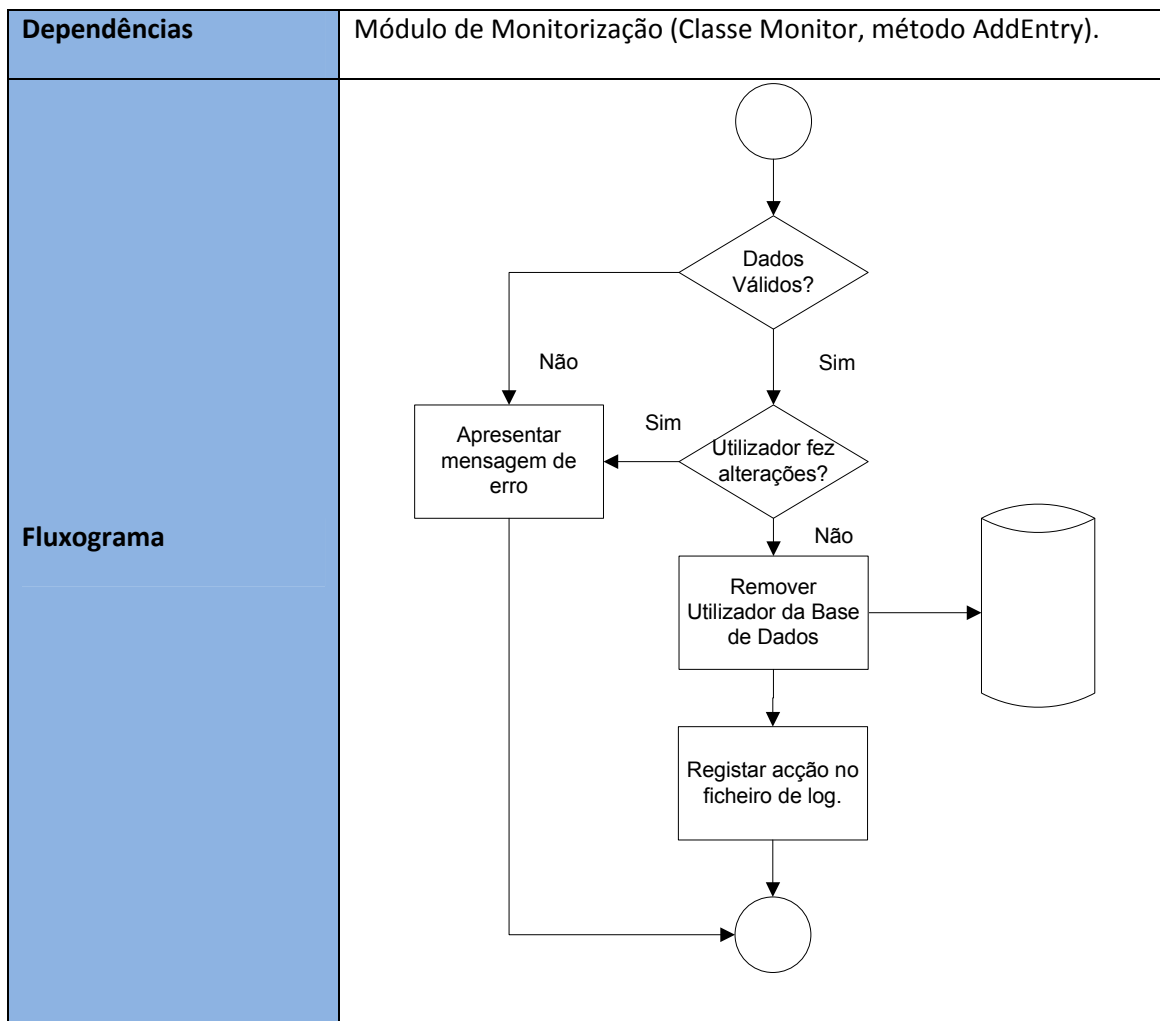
| Dependências | Módulo de Monitorização (Classe Monitor, método AddEntry). |
|---|---|
| Fluxograma | Dados Válidos? Não Sim Apresentar mensagem de erro Sim Utilizador fez alterações? Não Remover Utilizador da Base de Dados Registar acção no ficheiro de log. |